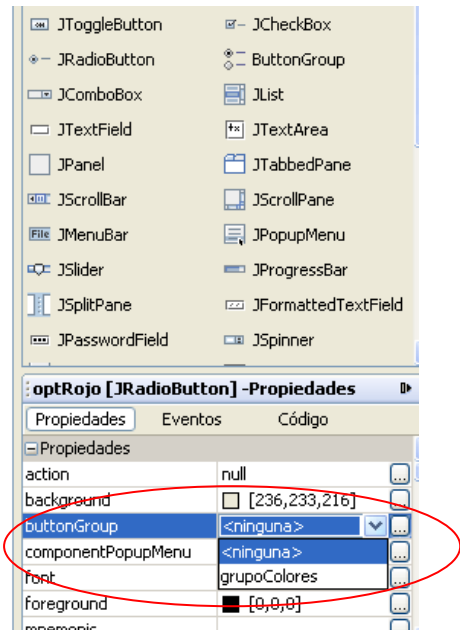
JToggleButton
JCheckBox
JRadioButton
ButtonGroup
JComboBox
JList
JTextField
JTextArea
JPanel
JTabbedPane
JScrollBar
JScrollPane
File JMenuBar
JPopupMenu
JSlider
JProgressBar
JSplitPane
JFormattedTextField
JPasswordField
JSpinner

optRojo [JRadioButton] -Propiedades

Propiedades | Eventos | Código

Propiedades

| | |
|---|---|
| action | null |
| background | [236,233,216] |
| buttonGroup | <ninguna> |
| componentPopupMenu | <ninguna> |
| font | grupoColores |
| foreground | [0,0,0] |
| mnemonic | |